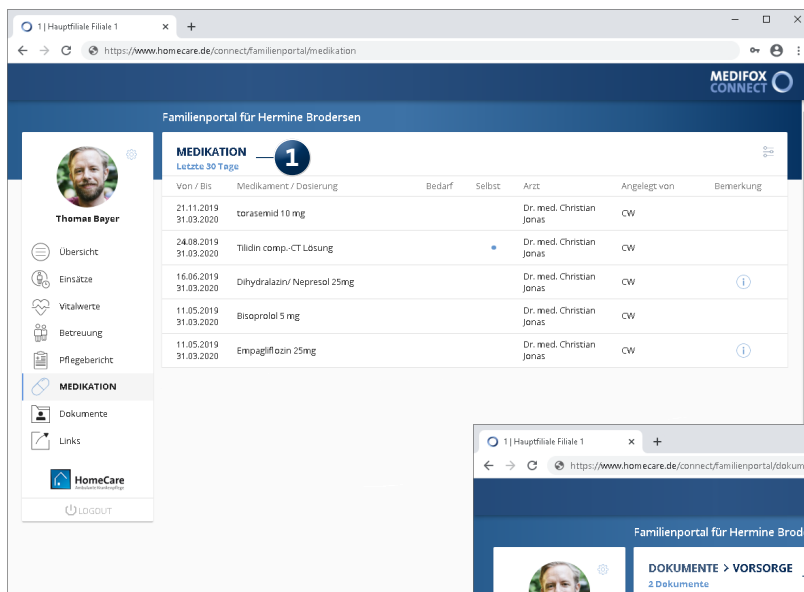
1 | Hauptfiliale Filiale 1 × +

https://www.homecare.de/connect/familienportal/medikation

MEDIFOX CONNECT

Familienportal für Hermine Brodersen

Thomas Bayer

Übersicht
Einsätze
Vitalwerte
Betreuung
Pflegebericht
MEDIKATION
Dokumente
Links

HomeCare

LOGOUT

MEDIKATION
Letzte 30 Tage

1

| Von / Bis | Medikament / Dosierung | Bedarf | Selbst | Arzt | Angelegt von | Bemerkung |
|---|---|---|---|---|---|---|
| 21.11.2019 31.03.2020 | torasemid 10 mg | | | Dr. med. Christian Jonas | CW | |
| 24.08.2019 31.03.2020 | Tilidin comp.-CT Lösung | | • | Dr. med. Christian Jonas | CW | |
| 16.06.2019 31.03.2020 | Dihydralazin/ Nepresol 25mg | | | Dr. med. Christian Jonas | CW | ⓘ |
| 11.05.2019 31.03.2020 | Bisoprolol 5 mg | | | Dr. med. Christian Jonas | CW | |
| 11.05.2019 31.03.2020 | Empagliflozin 25mg | | | Dr. med. Christian Jonas | CW | ⓘ |

1 | Hauptfiliale Filiale 1 × +

https://www.homecare.de/connect/familienportal/doku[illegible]

Familienportal für Hermine Brod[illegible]

DOKUMENTE > VORSORGE
2 Dokumente